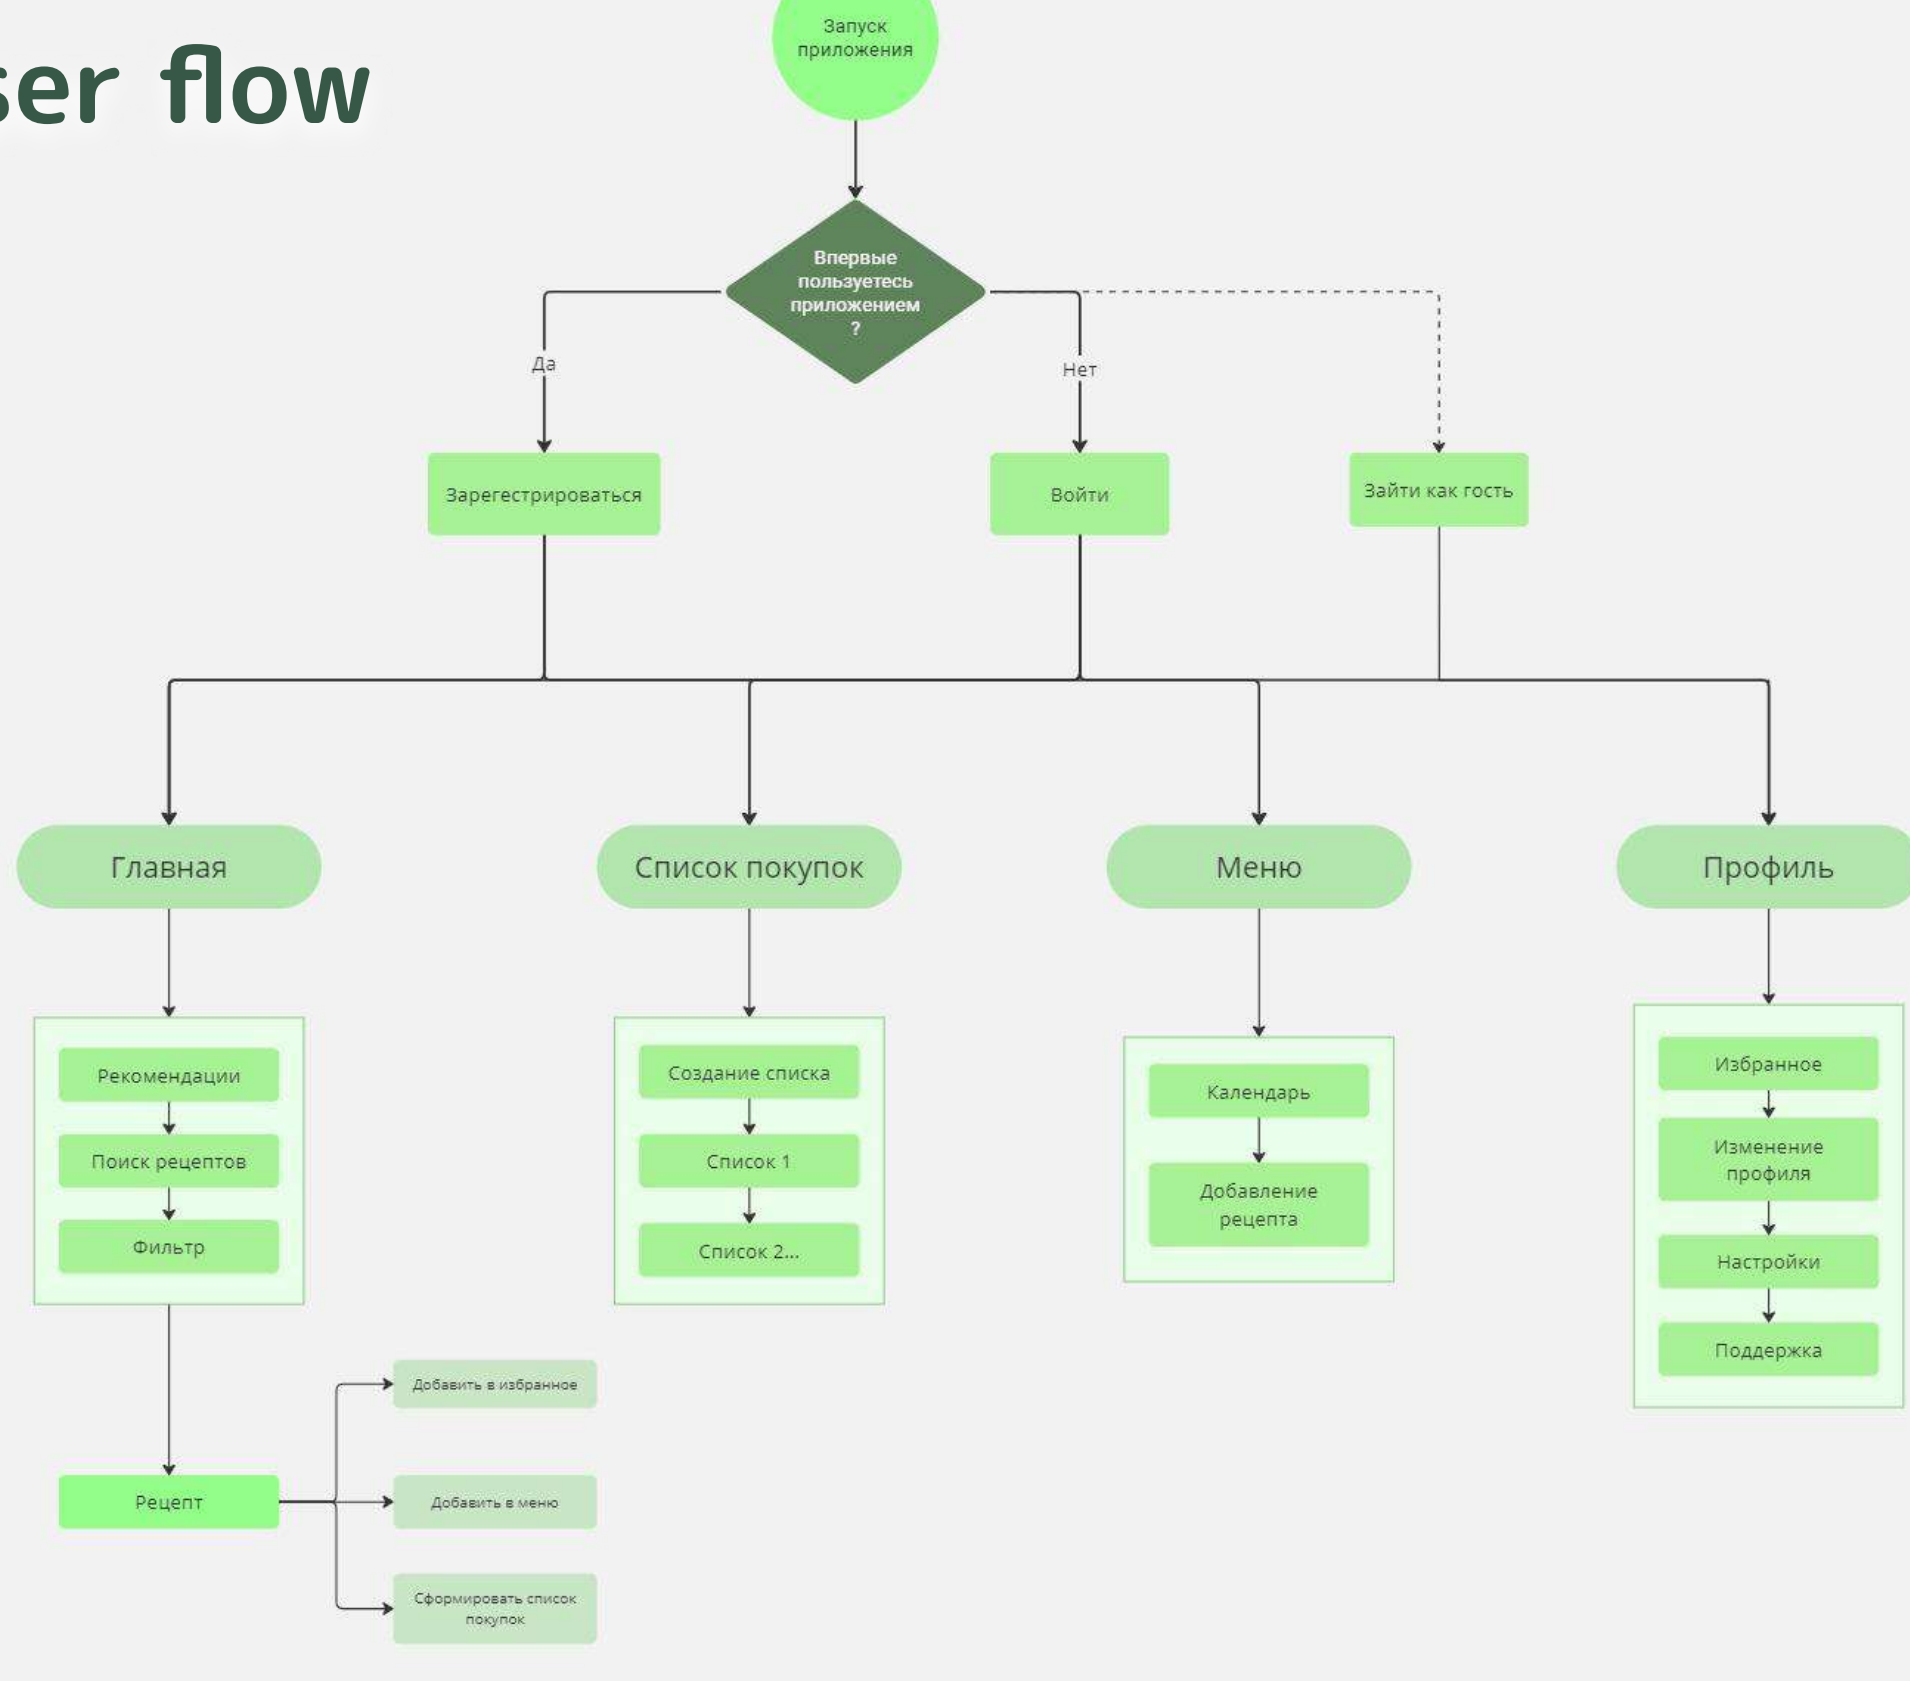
ser flow

Запуск приложения

Впервые пользуетесь приложением ?

Да

Нет

Зарегестрироваться

Войти

Зайти как гость

Главная

Список покупок

Меню

Профиль

Рекомендации

Поиск рецептов

Фильтр

Создание списка

Список 1

Список 2...

Календарь

Добавление рецепта

Избранное

Изменение профиля

Настройки

Поддержка

Рецепт

Добавить в избранное

Добавить в меню

Сформировать список покупок